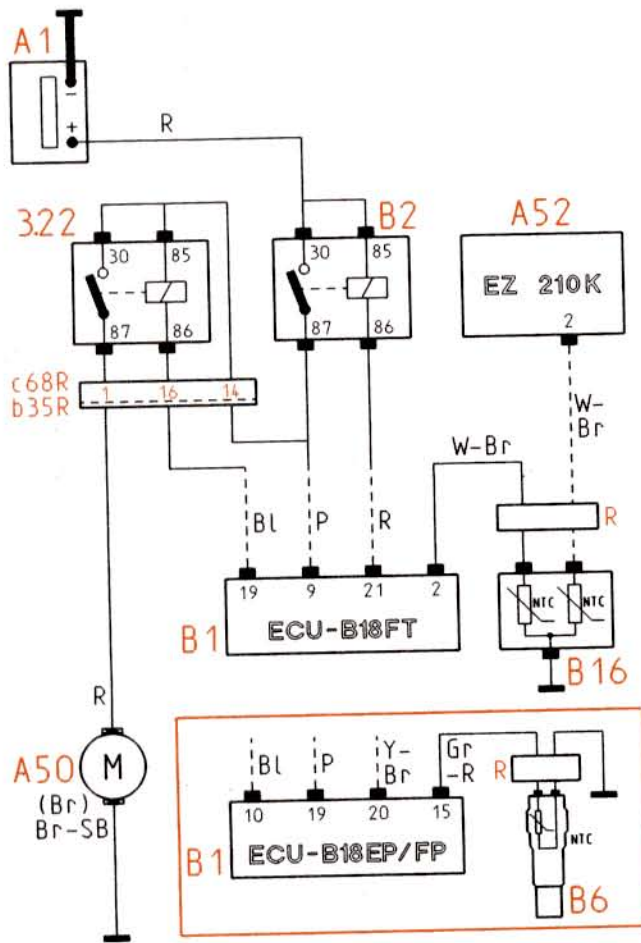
A1

−

+

R

3.22

30

85

87

86

B2

30

85

87

86

A52

EZ 210K

2

c68R
b35R

1

16

14

W-Br

W-
Br

R

Bl

P

R

19

9

21

2

ECU-B18FT

B1

NTC

NTC

B16

R

A50

M

(Br)
Br-SB

Bl

P

Y-
Br

Gr
-R

R

10

19

20

15

NTC

ECU-B18EP/FP

B1

B6